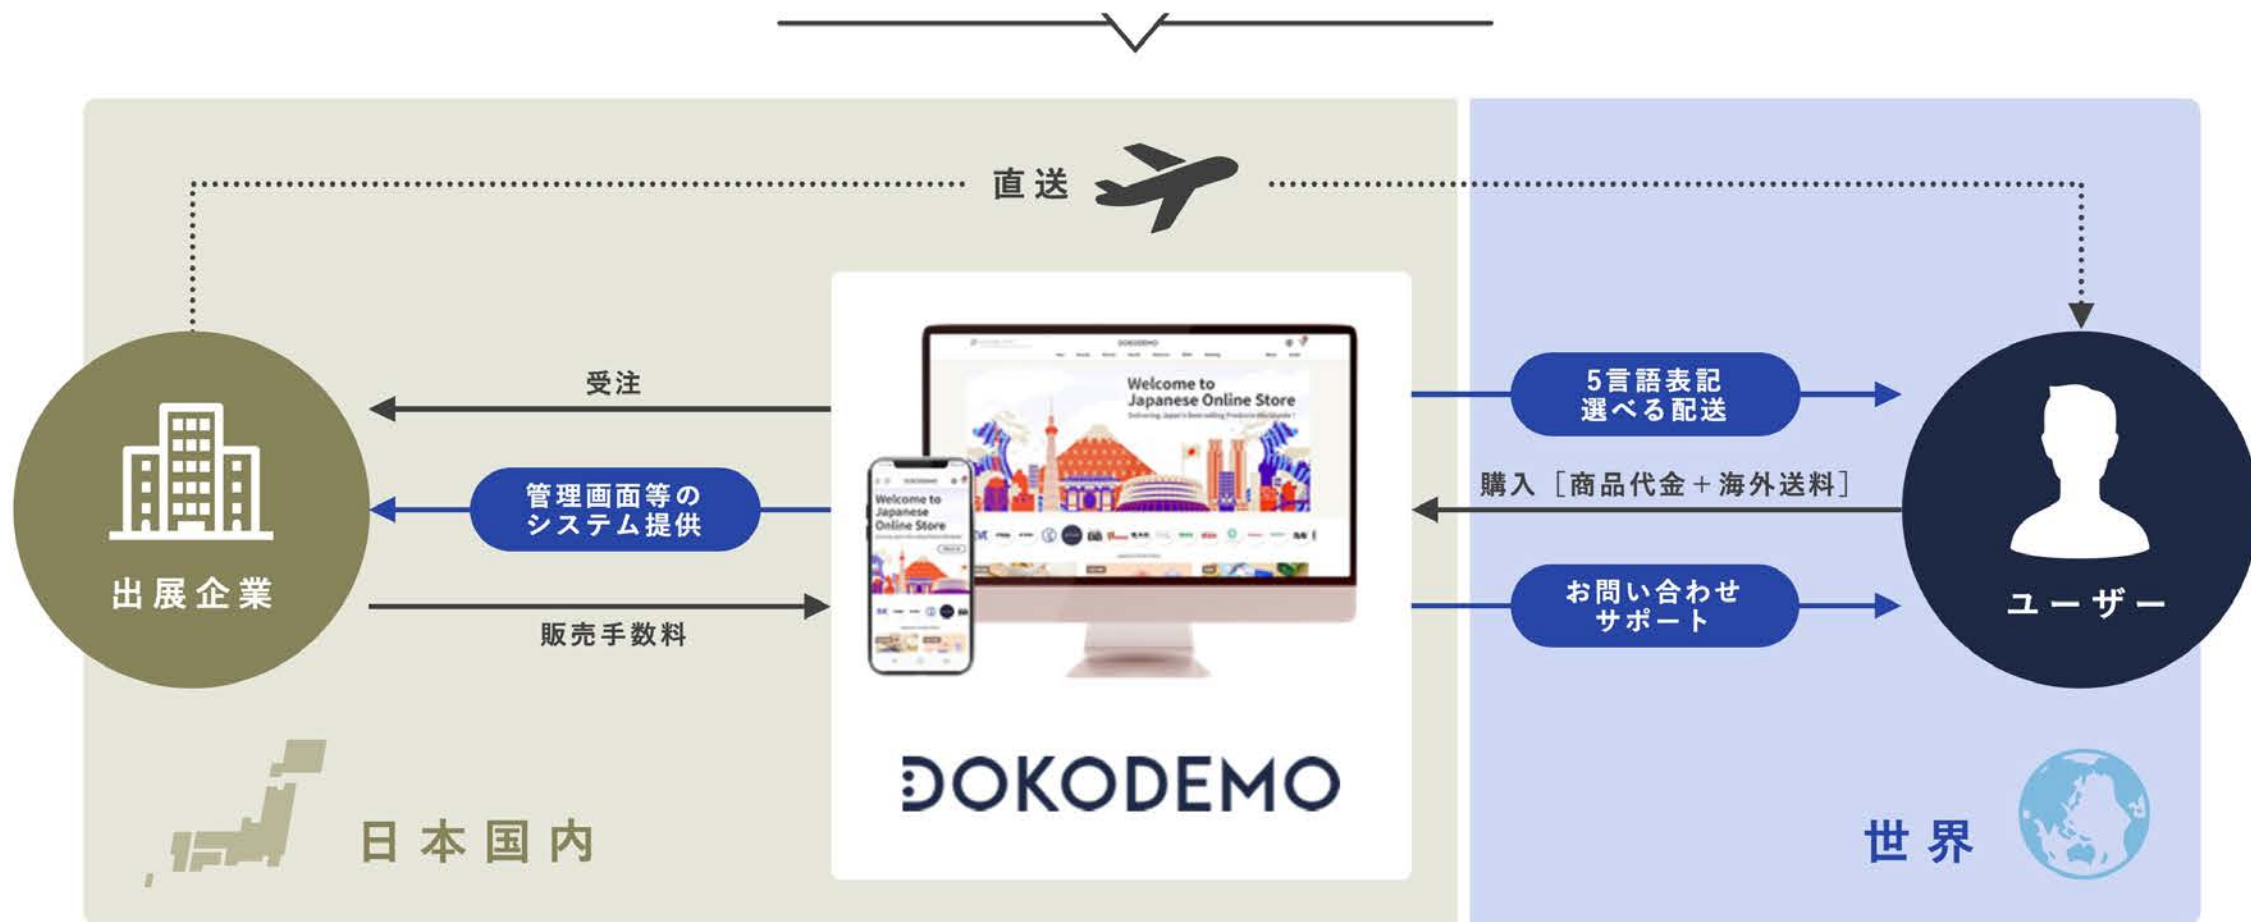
直送

受注

管理画面等の
システム提供

販売手数料

出展企業

Welcome to
Japanese Online Store

Welcome to
Japanese
Online Store

DOKODEMO

5言語表記
選べる配送

購入［商品代金＋海外送料］

お問い合わせ
サポート

ユーザー

日本国内

世界